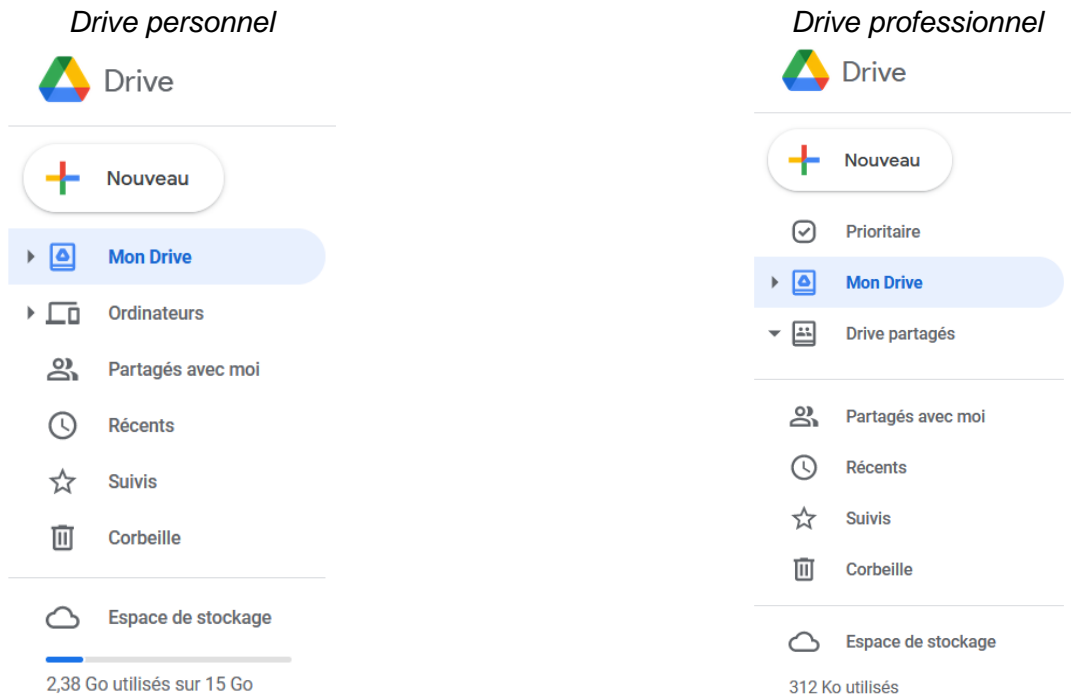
Drive personnel

Drive

Nouveau

Mon Drive

Ordinateurs

Partagés avec moi

Récents

Suivis

Corbeille

Espace de stockage

2,38 Go utilisés sur 15 Go

Drive professionnel

Drive

Nouveau

Prioritaire

Mon Drive

Drive partagés

Partagés avec moi

Récents

Suivis

Corbeille

Espace de stockage

312 Ko utilisés